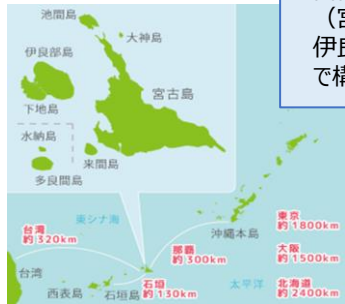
池間島
大神島
伊良部島
宮古島
下地島
水納島
来間島
多良間島
（宮
伊良
で構
東シナ海
台湾 約320km
台湾
西表島
石垣島
石垣 約130km
那覇 約300km
沖縄本島
太平洋
東京 約1800km
大阪 約1500km
北海道 約2400km